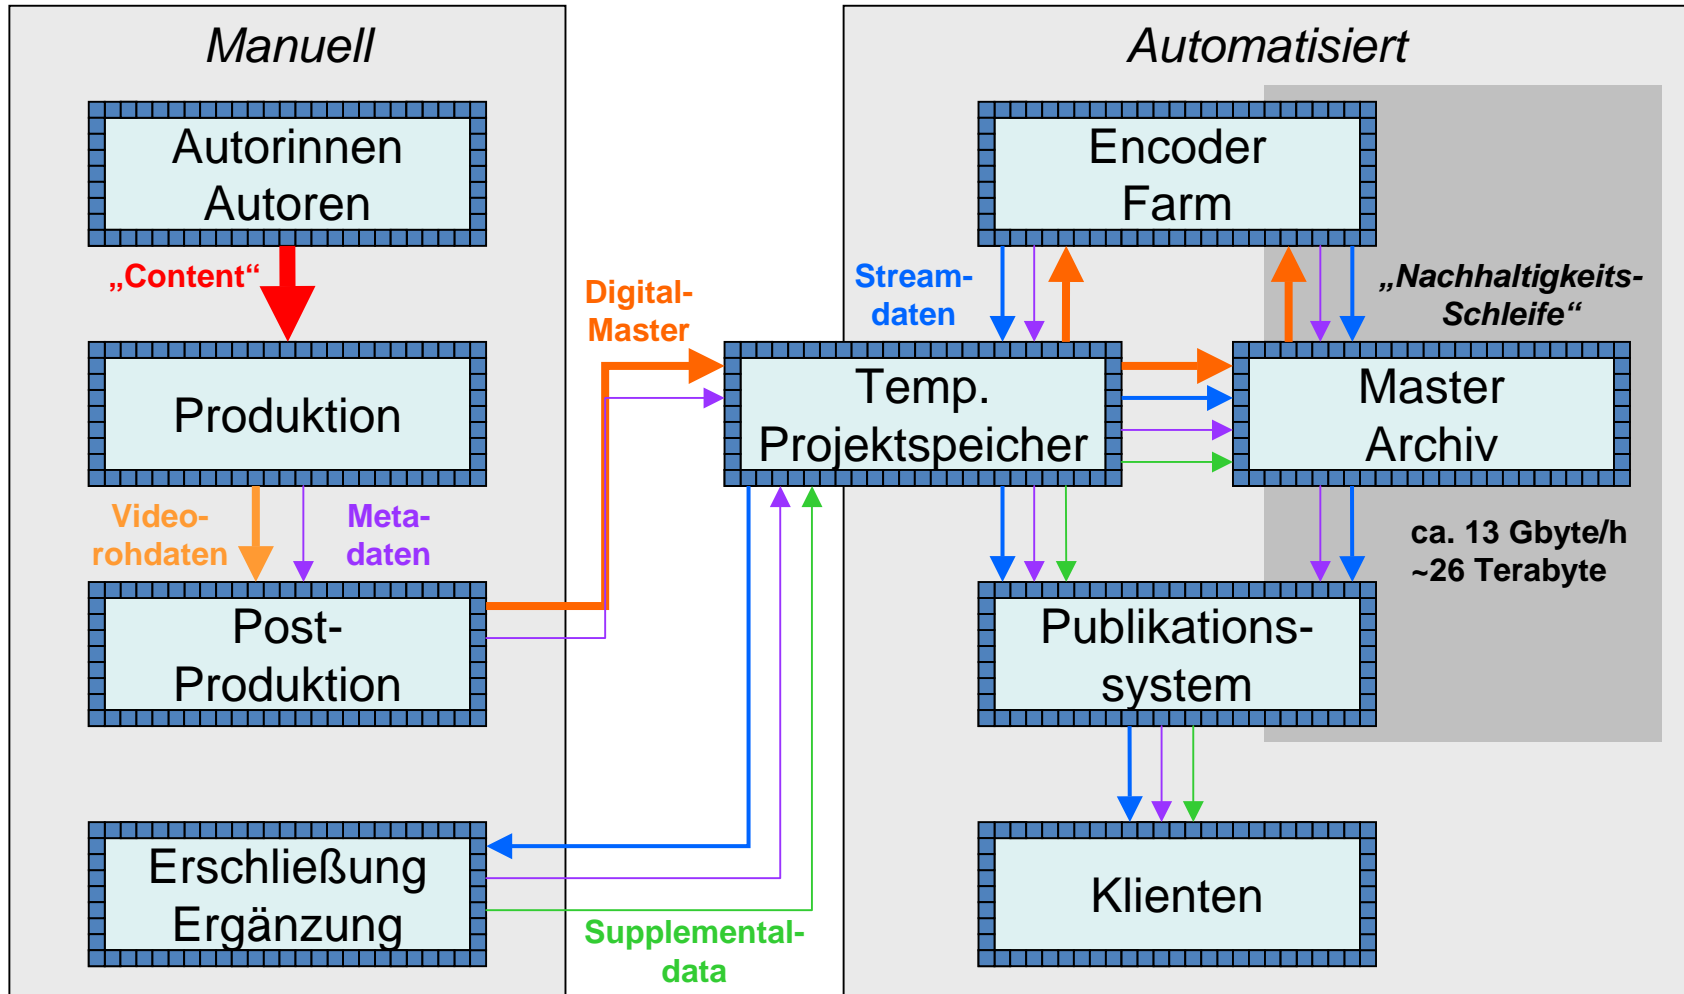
Manuell

Autorinnen Autoren

„Content“

Produktion

Videorohdaten

Metadaten

Post-Produktion

Erschließung Ergänzung

Digital-Master

Supplemental-data

Automatisiert

Encoder Farm

Streamdaten

„Nachhaltigkeits-Schleife“

Temp. Projektspeicher

Master Archiv

ca. 13 Gbyte/h ~26 Terabyte

Publikationssystem

Klienten